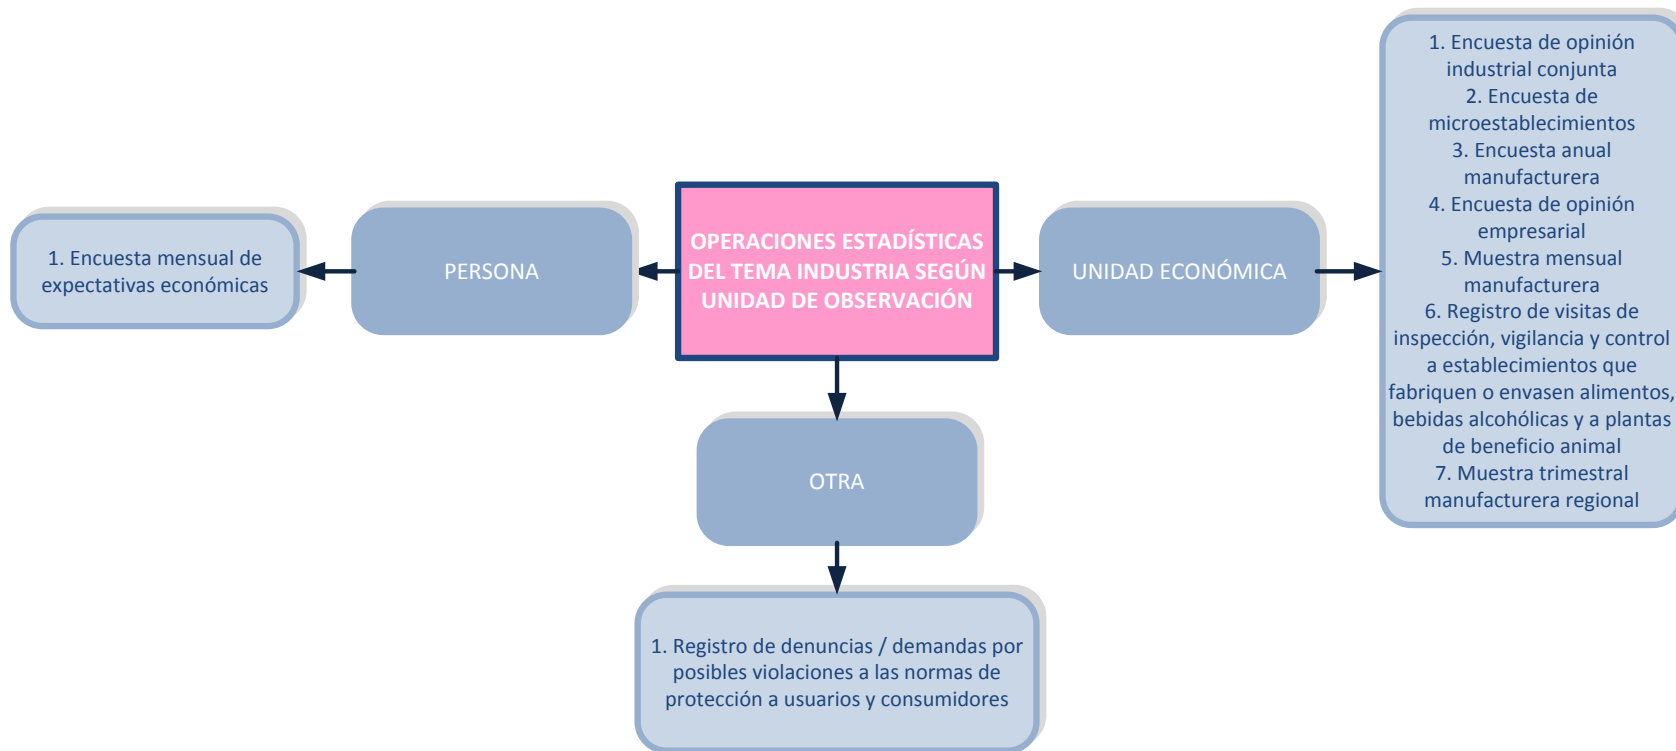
OPERACIONES ESTADÍSTICAS DEL TEMA INDUSTRIA SEGÚN UNIDAD DE OBSERVACIÓN

PERSONA

1. Encuesta mensual de expectativas económicas

UNIDAD ECONÓMICA

1. Encuesta de opinión industrial conjunta
2. Encuesta de microestablecimientos
3. Encuesta anual manufacturera
4. Encuesta de opinión empresarial
5. Muestra mensual manufacturera
6. Registro de visitas de inspección, vigilancia y control a establecimientos que fabriquen o envasen alimentos, bebidas alcohólicas y a plantas de beneficio animal
7. Muestra trimestral manufacturera regional

OTRA

1. Registro de denuncias / demandas por posibles violaciones a las normas de protección a usuarios y consumidores